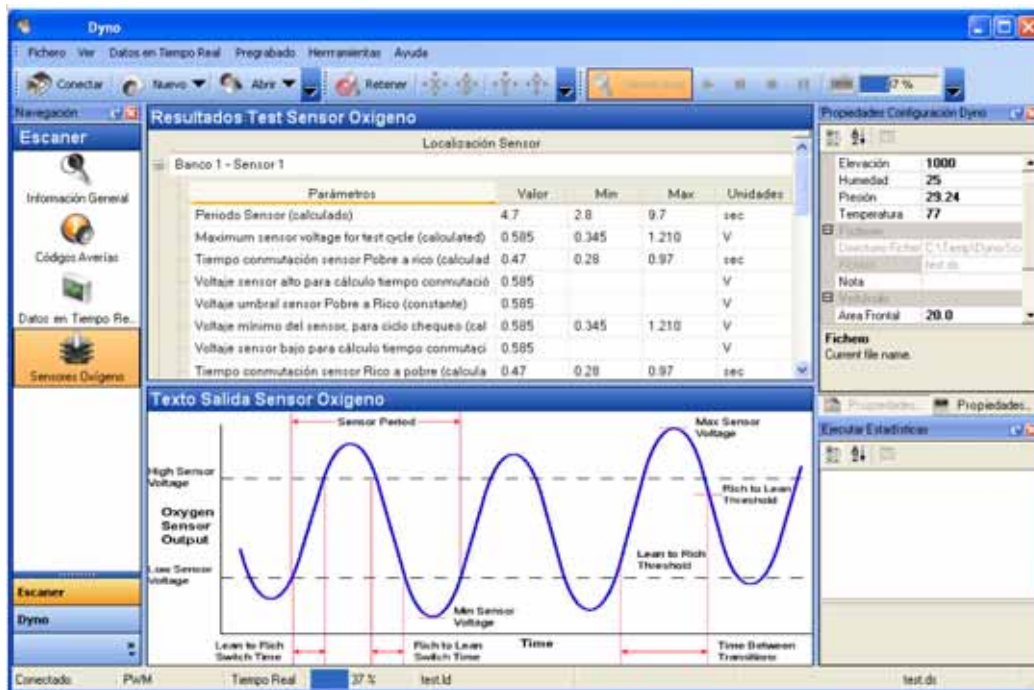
Dyno

Fichero Ver Datos en Tiempo Real Pregrabado Herramientas Ayuda

Conectar Nuevo Abrir Retener 37 %

Navegación

Escaner

Información General

Códigos Averías

Datos en Tiempo Re...

Sensores Oxígeno

Escaner

Dyno

Resultados Test Sensor Oxigeno

Localización Sensor

Banco 1 - Sensor 1

| Parámetros | Valor | Min | Max | Unidades |
|---|---|---|---|---|
| Periodo Sensor (calculado) | 4.7 | 2.8 | 9.7 | sec |
| Maximum sensor voltage for test cycle (calculated) | 0.585 | 0.345 | 1.210 | V |
| Tiempo conmutación sensor Pobre a rico (calculad | 0.47 | 0.28 | 0.97 | sec |
| Voltaje sensor alto para cálculo tiempo conmutació | 0.585 | | | V |
| Voltaje umbral sensor Pobre a Rico (constante) | 0.585 | | | V |
| Voltaje mínimo del sensor, para ciclo chequeo (cal | 0.585 | 0.345 | 1.210 | V |
| Voltaje sensor bajo para cálculo tiempo conmutaci | 0.585 | | | V |
| Tiempo conmutación sensor Rico a pobre (calcula | 0.47 | 0.28 | 0.97 | sec |

Texto Salida Sensor Oxigeno

Sensor Period

Max Sensor Voltage

High Sensor Voltage

Oxygen Sensor Output

Rich to Lean Threshold

Lean to Rich Threshold

Low Sensor Voltage

Min Sensor Voltage

Lean to Rich Switch Time

Rich to Lean Switch Time

Time

Time Between Transitions

Propiedades Configuración Dyno

| Elevación | 1000 |
|---|---|
| Humedad | 25 |
| Presión | 29.24 |
| Temperatura | 77 |
| Fichero | |
| Directorio Fichero | C:\Temp\DynoSo |
| Archivo | test.ds |
| Nota | |
| Vehículo | |
| Area Frontal | 20.0 |

Fichero
Current file name.

Propiedades... Propiedades...

Ejecutar Estadísticas

Conectado PWM Tiempo Real 37 % test.ld test.ds